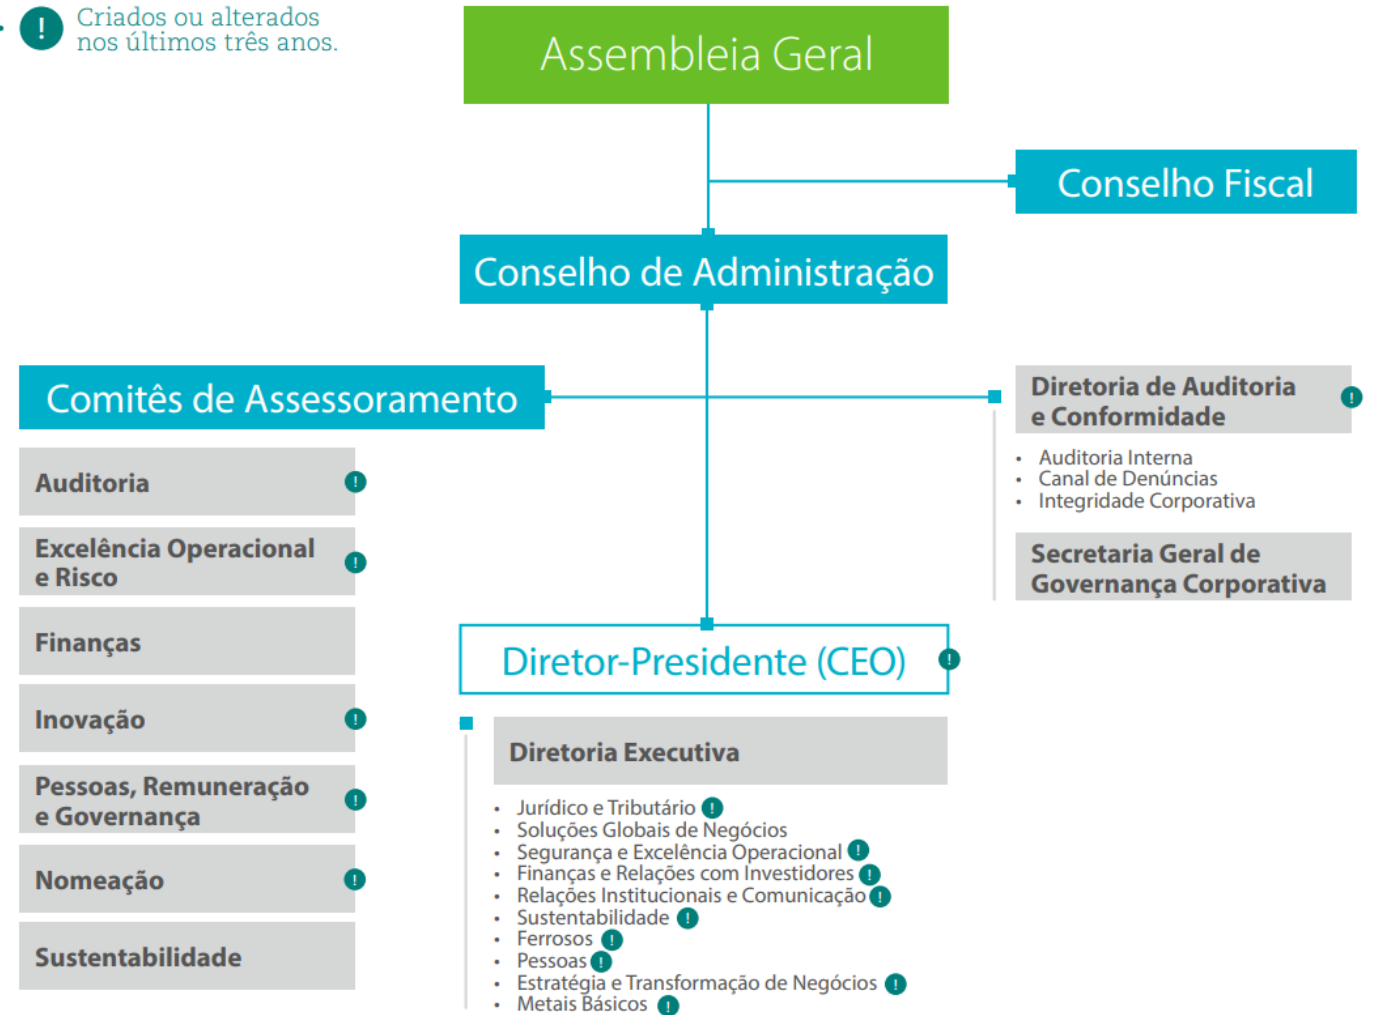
! Criados ou alterados nos últimos três anos.

Assembleia Geral

Conselho Fiscal

Conselho de Administração

Comitês de Assessoramento

Auditoria !

Excelência Operacional e Risco !

Finanças

Inovação !

Pessoas, Remuneração e Governança !

Nomeação !

Sustentabilidade

Diretoria de Auditoria e Conformidade !

- Auditoria Interna
- Canal de Denúncias
- Integridade Corporativa

Secretaria Geral de Governança Corporativa

Diretor-Presidente (CEO) !

Diretoria Executiva

- Jurídico e Tributário !
- Soluções Globais de Negócios
- Segurança e Excelência Operacional !
- Finanças e Relações com Investidores !
- Relações Institucionais e Comunicação !
- Sustentabilidade !
- Ferrosos !
- Pessoas !
- Estratégia e Transformação de Negócios !
- Metais Básicos !